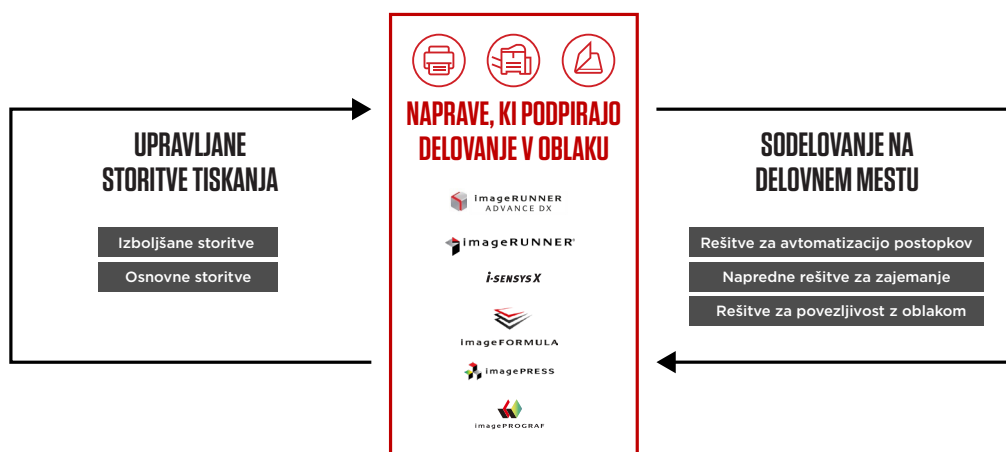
UPRAVLJANE STORITVE TISKANJA

Izboljšane storitve

Osnovne storitve

NAPRAVE, KI PODPIRAJO DELOVANJE V OBLAKU

imageRUNNER ADVANCE DX

imageRUNNER

i-SENSYS X

imageFORMULA

imagePRESS

imagePROGRAF

SODELOVANJE NA DELOVNEM MESTU

Rešitve za avtomatizacijo postopkov

Napredne rešitve za zajemanje

Rešitve za povezljivost z oblakom